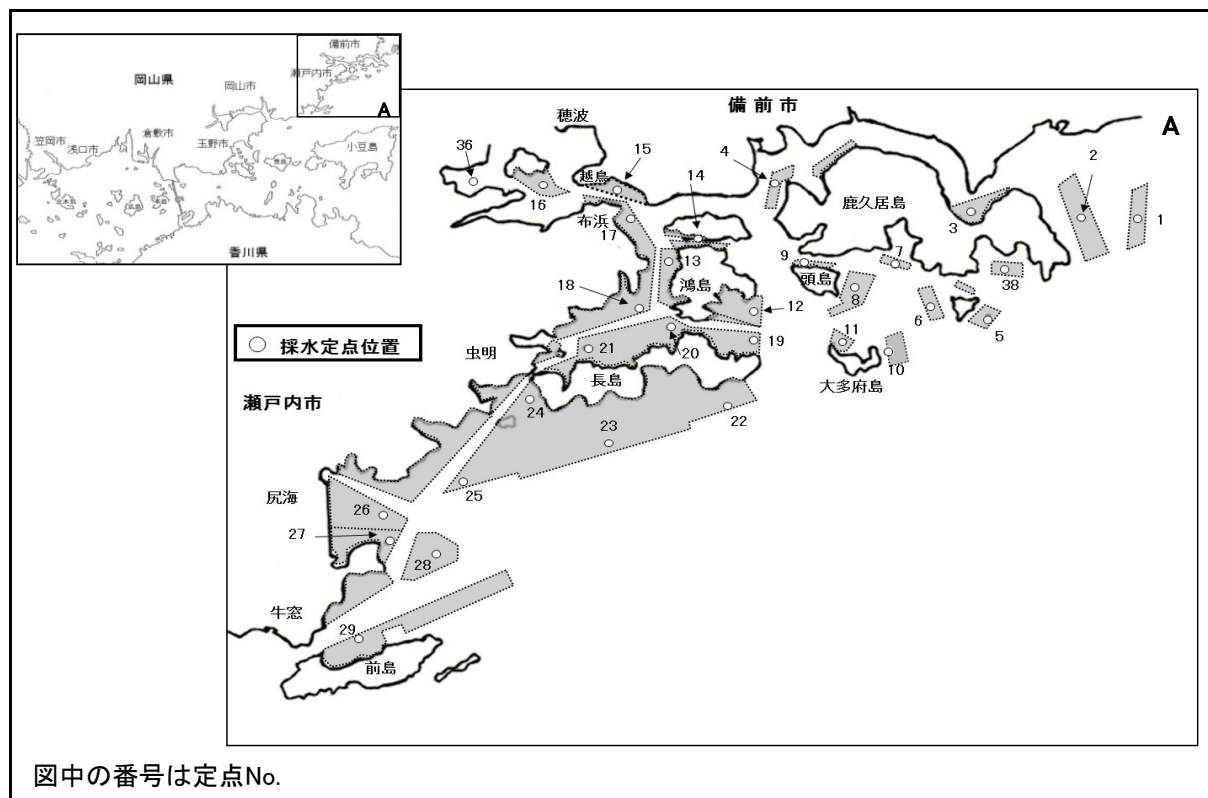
備前市
瀬戸内市
岡山県
岡山市
A
笠岡市
浅口市
倉敷市
玉野市
小豆島
香川県

備 前 市
A
穂波
36
16
越島
15
4
14
鹿久居島
2
3
1
布浜
17
13
9
7
頭島
38
18
鴻島
12
8
6
5
○ 採水定点位置
虫明
21
20
19
11
10
長島
大多府島
瀬戸内市
24
23
22
25
尻海
26
27
28
牛窓
29
前島

図中の番号は定点No.